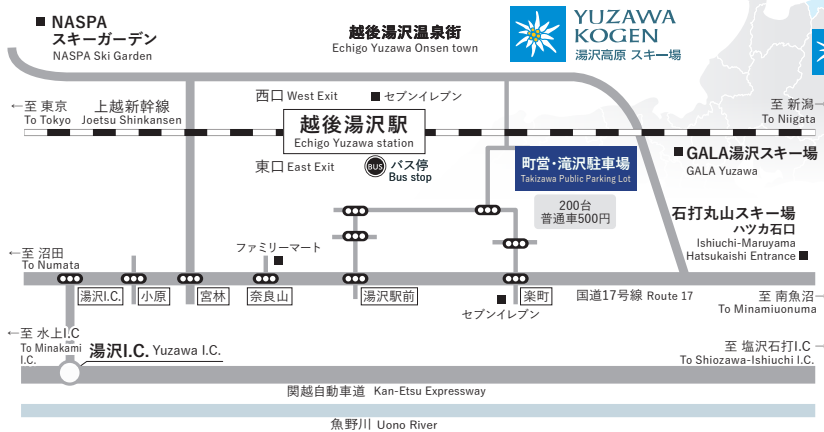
■ NASPA スキーガーデン
NASPA Ski Garden

越後湯沢温泉街
Echigo Yuzawa Onsen town

YUZAWA KOGEN
湯沢高原 スキー場

西口 West Exit
■ セブンイレブン

←至 東京
To Tokyo
上越新幹線
Joetsu Shinkansen

越後湯沢駅
Echigo Yuzawa station

至 新潟→
To Niigata

東口 East Exit
BUS バス停
Bus stop

町営・滝沢駐車場
Takizawa Public Parking Lot

200台
普通車500円

■ GALA湯沢スキー場
GALA Yuzawa

石打丸山スキー場
ハツカ石口
Ishiuchi-Maruyama
Hatsukaishi Entrance ■

ファミリーマート ■

←至 沼田
To Numata

湯沢I.C.
小原
宮林
奈良山
湯沢駅前
楽町

■
セブンイレブン

国道17号線 Route 17

至 南魚沼→
To Minamiuonuma

←至 水上I.C
To Minakami I.C.

湯沢I.C. Yuzawa I.C.

至 塩沢石打I.C→
To Shiozawa-Ishiuchi I.C.

関越自動車道 Kan-Etsu Expressway

魚野川 Uono River